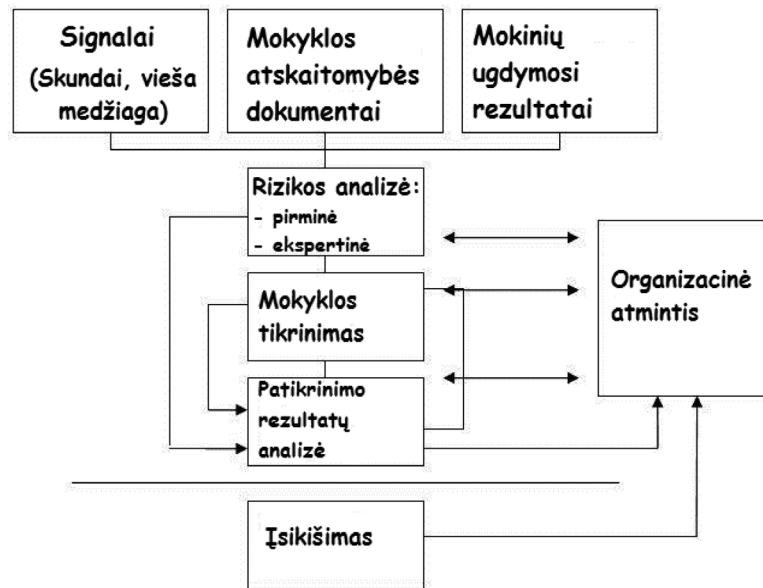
Signalai (Skundai, vieša medžiaga)

Mokyklos atskaitomybės dokumentai

Mokinių ugdymosi rezultatai

Rizikos analizė:
- pirminė
- ekspertinė

Mokyklos tikrinimas

Patikrinimo rezultatų analizė

Organizacinė atmintis

Įsikišimas